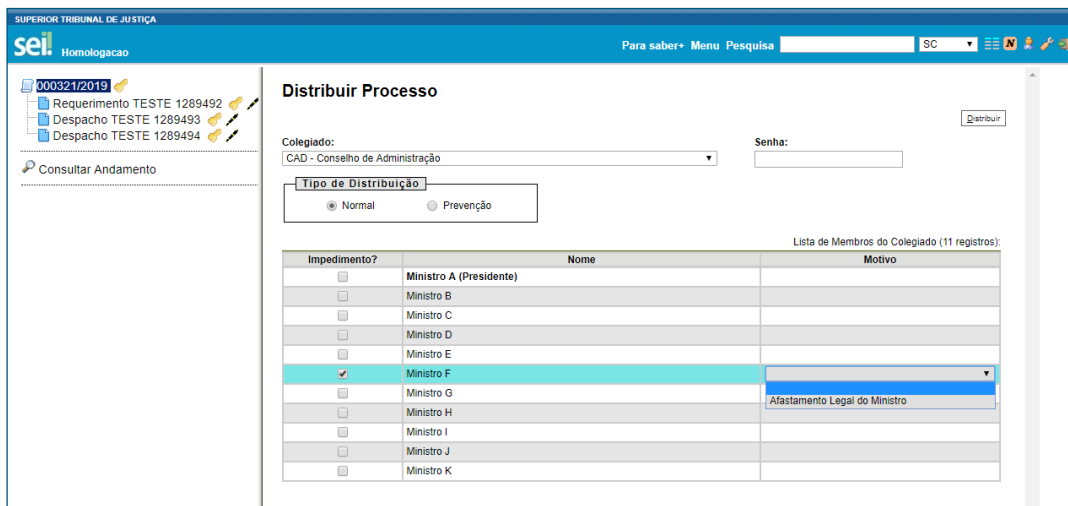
SUPERIOR TRIBUNAL DE JUSTIÇA

sei! Homologacao

Para saber+ Menu Pesquisa SC

000321/2019
Requerimento TESTE 1289492
Despacho TESTE 1289493
Despacho TESTE 1289494

Consultar Andamento

Distribuir Processo

Distribuir

Colegiado:
CAD - Conselho de Administração

Senha:

Tipo de Distribuição
Normal
Prevenção

Lista de Membros do Colegiado (11 registros):

| Impedimento? | Nome | Motivo |
|---|---|---|
| | Ministro A (Presidente) | |
| | Ministro B | |
| | Ministro C | |
| | Ministro D | |
| | Ministro E | |
| ✔ | Ministro F | |
| | Ministro G | Afastamento Legal do Ministro |
| | Ministro H | |
| | Ministro I | |
| | Ministro J | |
| | Ministro K | |